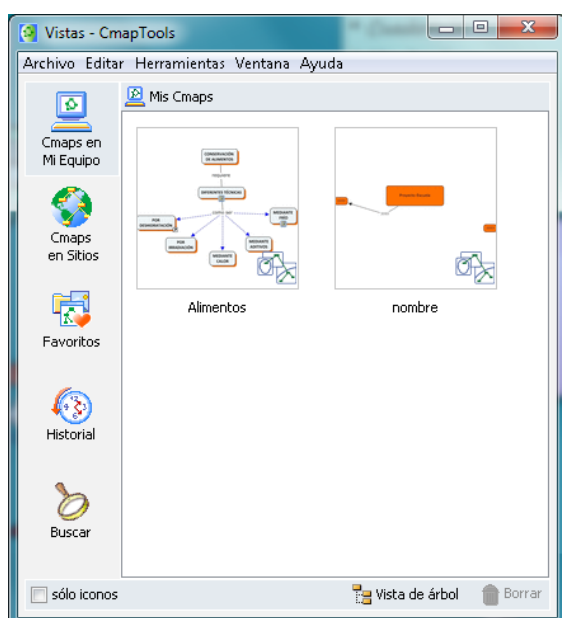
Vistas - CmapTools

Archivo Editar Herramientas Ventana Ayuda

Cmaps en Mi Equipo

Cmaps en Sitios

Favoritos

Historial

Buscar

Mis Cmaps

CONSERVACIÓN DE ALIMENTOS

REQUIERE

DIFERENTES TÉCNICAS

COMO SER

POR DESHIDRATACIÓN

POR IRRADIACIÓN

MEDIANTE CALOR

MEDIANTE ADITIVOS

MEDIANTE FRÍO

Alimentos

Proyecto Escuela

nombre

sólo iconos

Vista de árbol

Borrar